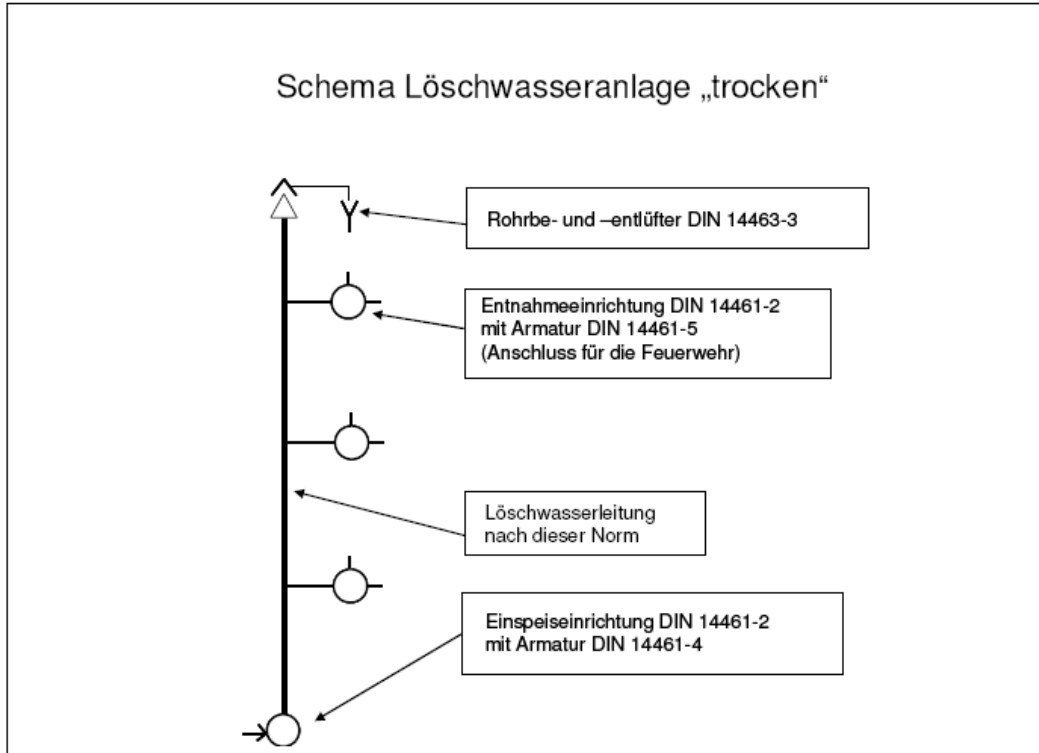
Schema Löschwasseranlage „trocken“

Rohrbe- und –entlüfter DIN 14463-3

Entnahmeeinrichtung DIN 14461-2
mit Armatur DIN 14461-5
(Anschluss für die Feuerwehr)

Löschwasserleitung
nach dieser Norm

Einspeiseinrichtung DIN 14461-2
mit Armatur DIN 14461-4